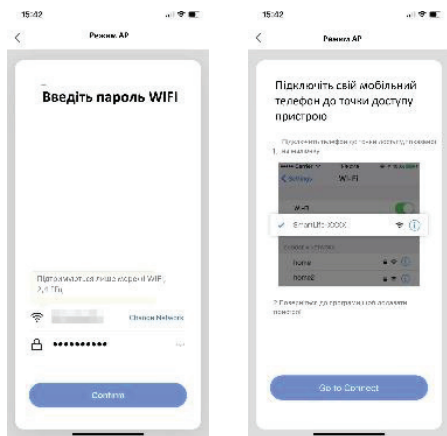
15:42

Режим AP

Введіть пароль WIFI

Підтримуються лише мережі WIFI 2,4 ГГц

Change Network

••••••••••

Confirm

15:42

Режим AP

Підключіть свій мобільний телефон до точки доступу пристрою

1. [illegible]

Settings Wi-Fi

Wi-Fi

SmartLife-XXXX

Home

Home2

2. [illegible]

Go to Connect